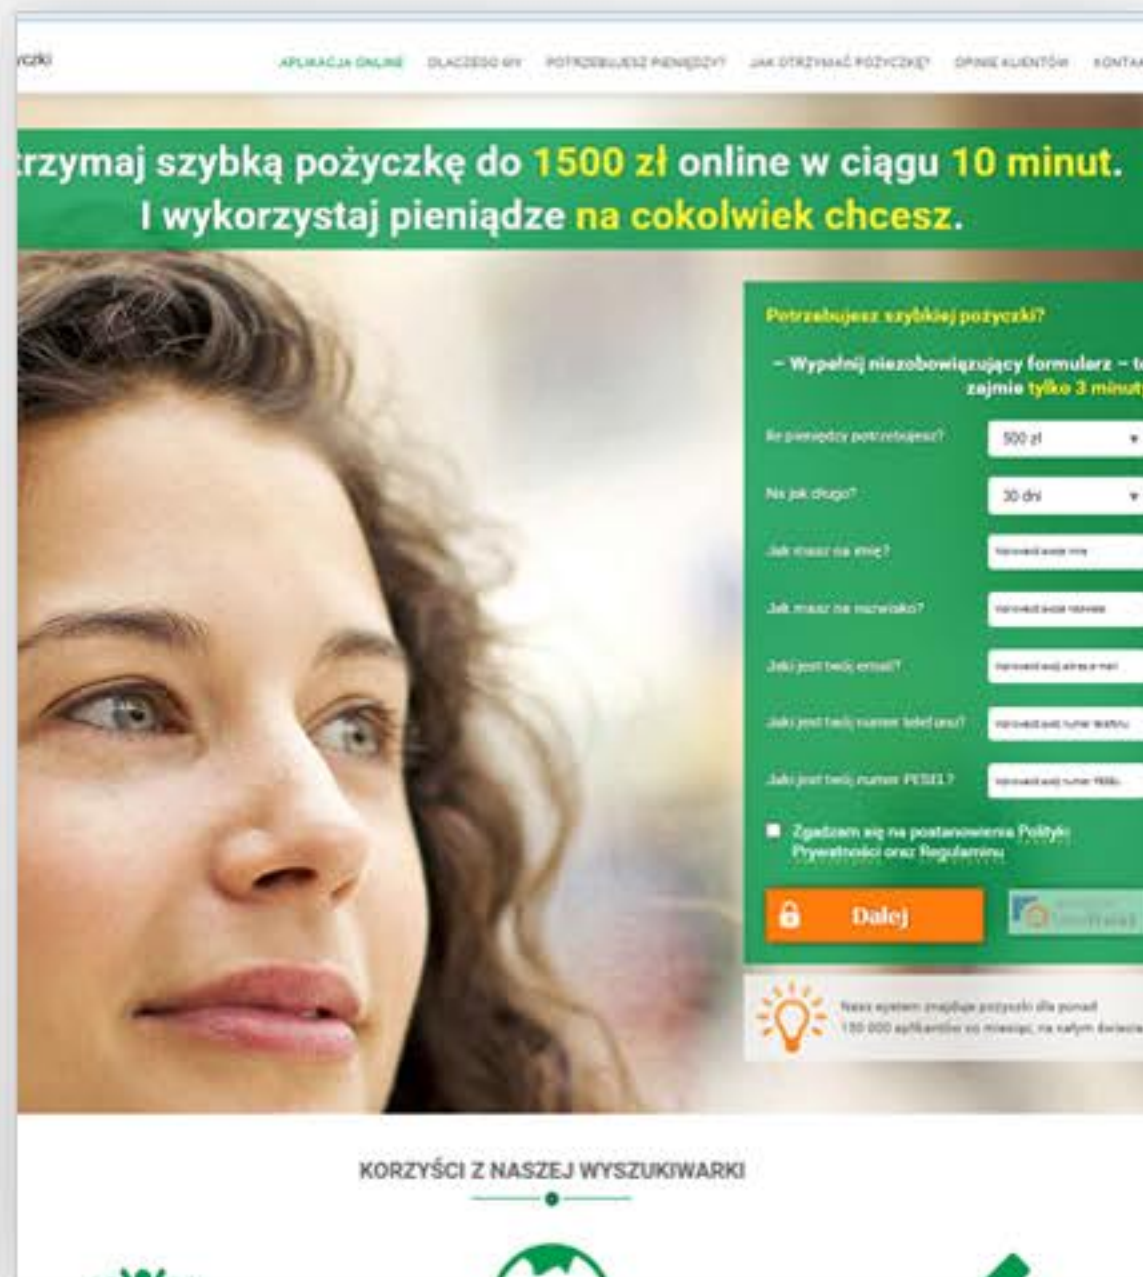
yczki

APLIKACJA ONLINE DLACZEGO MY POTRZEBUJESZ PIENIĘDZY? JAK OTRZYMAĆ POŻYCZKĘ? OPINIE KLIENTÓW KONTA

trzymaj szybką pożyczkę do 1500 zł online w ciągu 10 minut. I wykorzystaj pieniądze na cokolwiek chcesz.

Potrzebujesz szybkiej pożyczki?

– Wypełnij niezobowiązujący formularz – to zajmie tylko 3 minut

Ile pieniędzy potrzebujesz? 500 zł

Na jak długo? 30 dni

Jak masz na imię? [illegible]

Jak masz na nazwisko? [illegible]

Jaki jest twój email? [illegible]

Jaki jest twój numer telefonu? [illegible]

Jaki jest twój numer PESEL? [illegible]

Zgadzam się na postanowienia Polityki Prywatności oraz Regulaminu

Dalej

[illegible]

Nasz system znajduje pożyczki dla ponad 150 000 aplikantów co miesiąc, na całym świecie

KORZYŚCI Z NASZEJ WYSZUKIWARKI